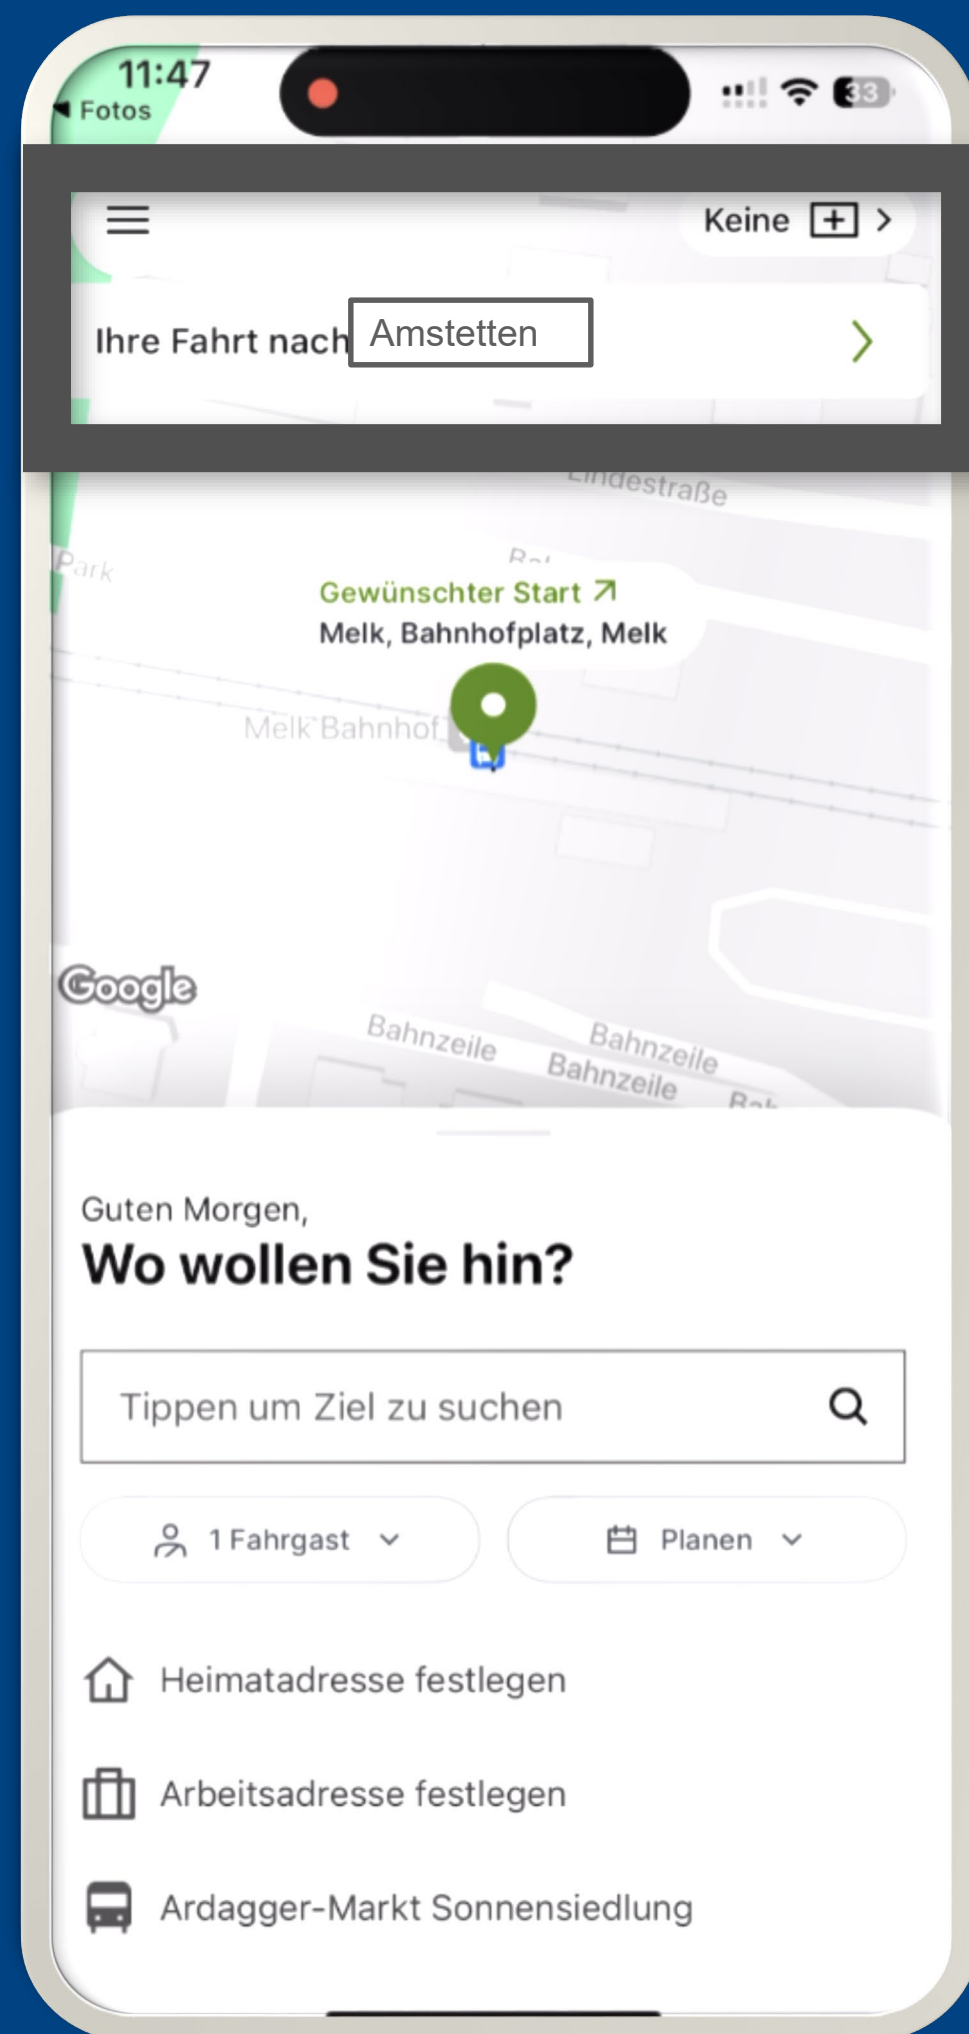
11:47
◂ Fotos
33

Keine

Ihre Fahrt nach Amstetten

Lindestraße
Park
Gewünschter Start ↗
Melk, Bahnhofplatz, Melk
Melk Bahnhof
Google
Bahnzeile
Bahnzeile
Bahnzeile

Guten Morgen,
Wo wollen Sie hin?

Tippen um Ziel zu suchen

1 Fahrgast
Planen

Heimatadresse festlegen
Arbeitsadresse festlegen
Ardagger-Markt Sonnensiedlung